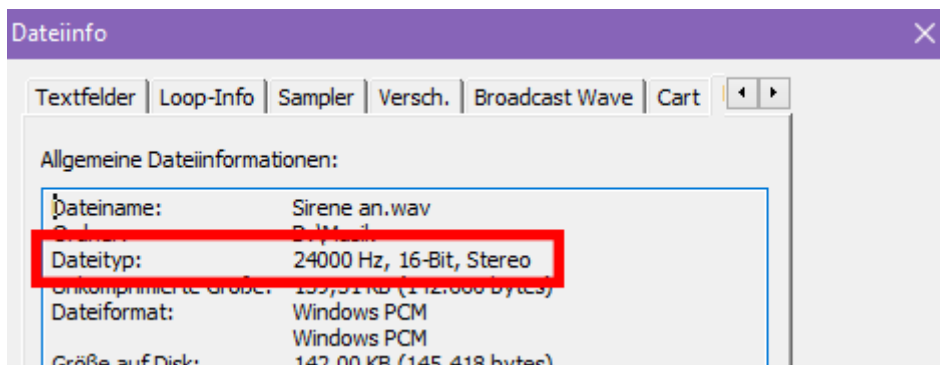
Dateiinfo

Textfelder | Loop-Info | Sampler | Versch. | Broadcast Wave | Cart

Allgemeine Dateiinformationen:

| | |
|---|---|
| Dateiname: | Sirene an.wav |
| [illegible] | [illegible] |
| Dateityp: | 24000 Hz, 16-Bit, Stereo |
| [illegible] | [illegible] |
| Dateiformat: | Windows PCM |
| | Windows PCM |
| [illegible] | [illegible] |